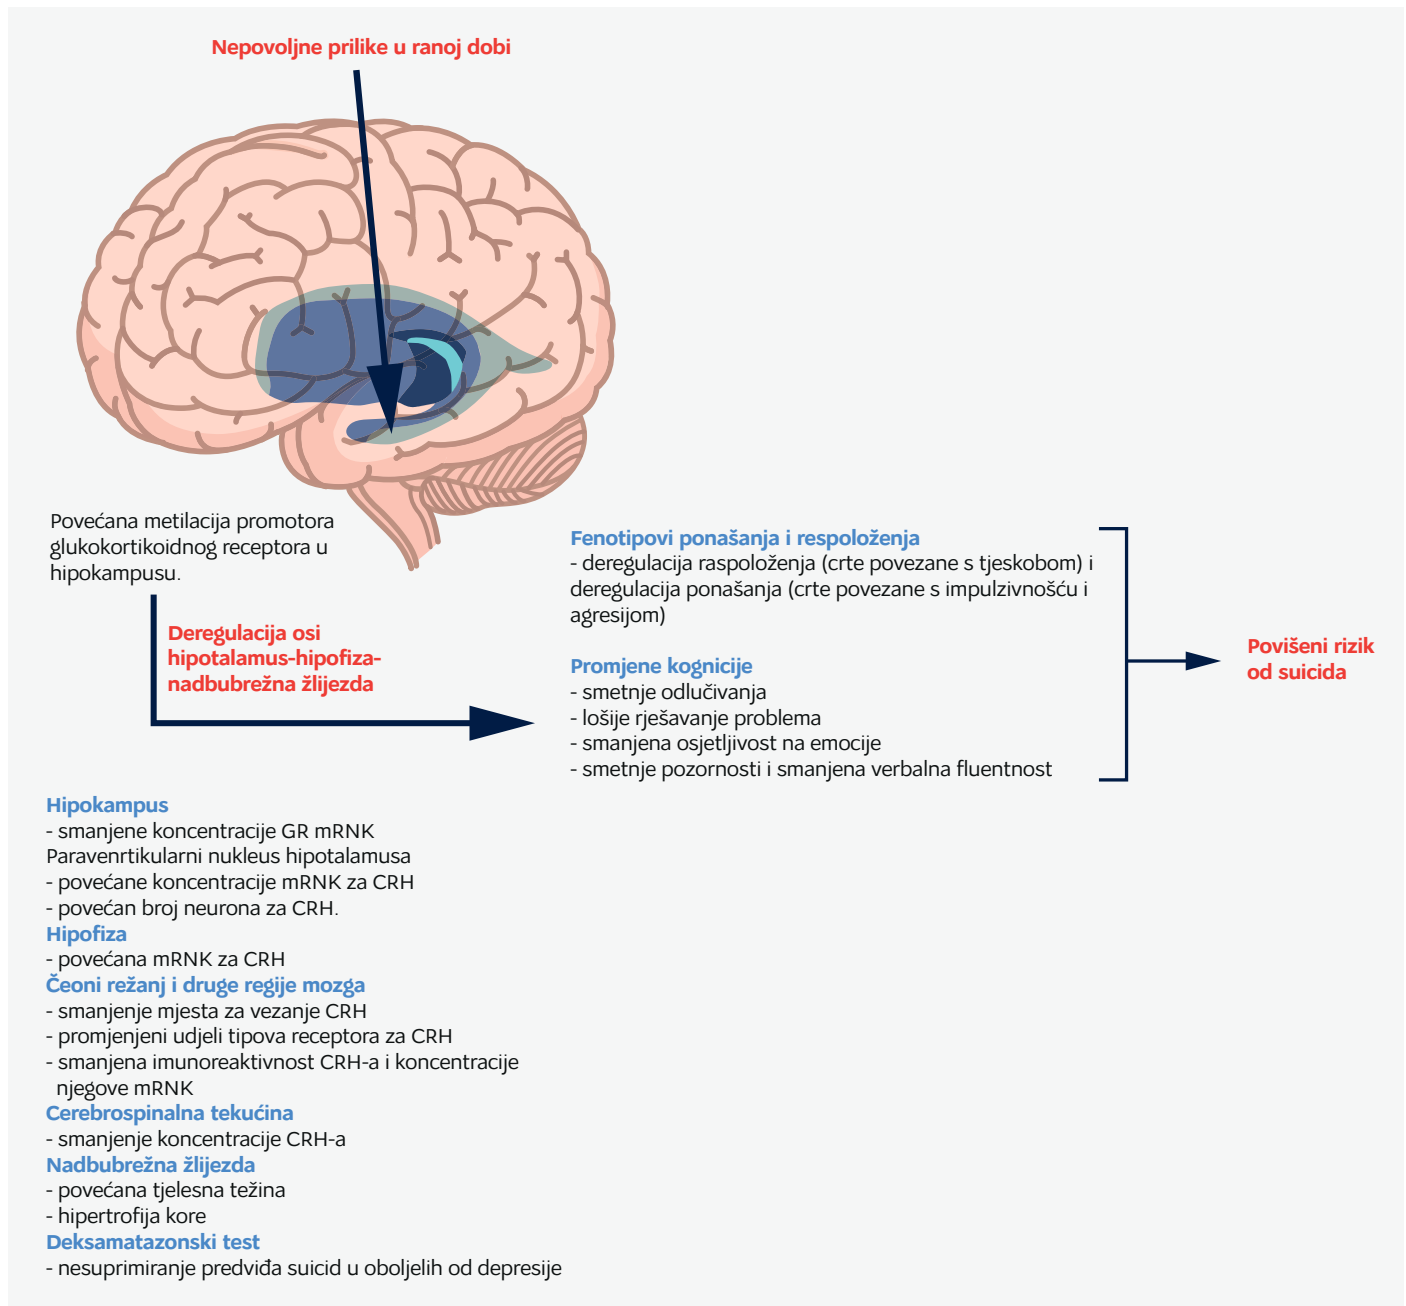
Nepovoljne prilike u ranoj dobi

Povećana metilacija promotora glukokortikoidnog receptora u hipokampusu.

Deregulacija osi hipotalamus-hipofiza-nadbubrežna žlijezda

Fenotipovi ponašanja i respoloženja
- deregulacija raspoloženja (crte povezane s tjeskobom) i deregulacija ponašanja (crte povezane s impulzivnošću i agresijom)

Promjene kognicije
- smetnje odlučivanja
- lošije rješavanje problema
- smanjena osjetljivost na emocije
- smetnje pozornosti i smanjena verbalna fluentnost

Povišeni rizik od suicida

Hipokampus
- smanjene koncentracije GR mRNK
Paravenrtikularni nukleus hipotalamusa
- povećane koncentracije mRNK za CRH
- povećan broj neurona za CRH.
Hipofiza
- povećana mRNK za CRH
Čeoni režanj i druge regije mozga
- smanjenje mjesta za vezanje CRH
- promjenjeni udjeli tipova receptora za CRH
- smanjena imunoreaktivnost CRH-a i koncentracije njegove mRNK
Cerebrospinalna tekućina
- smanjenje koncentracije CRH-a
Nadbubrežna žlijezda
- povećana tjelesna težina
- hipertrofija kore
Deksamatazonski test
- nesuprimiranje predviđa suicid u oboljelih od depresije